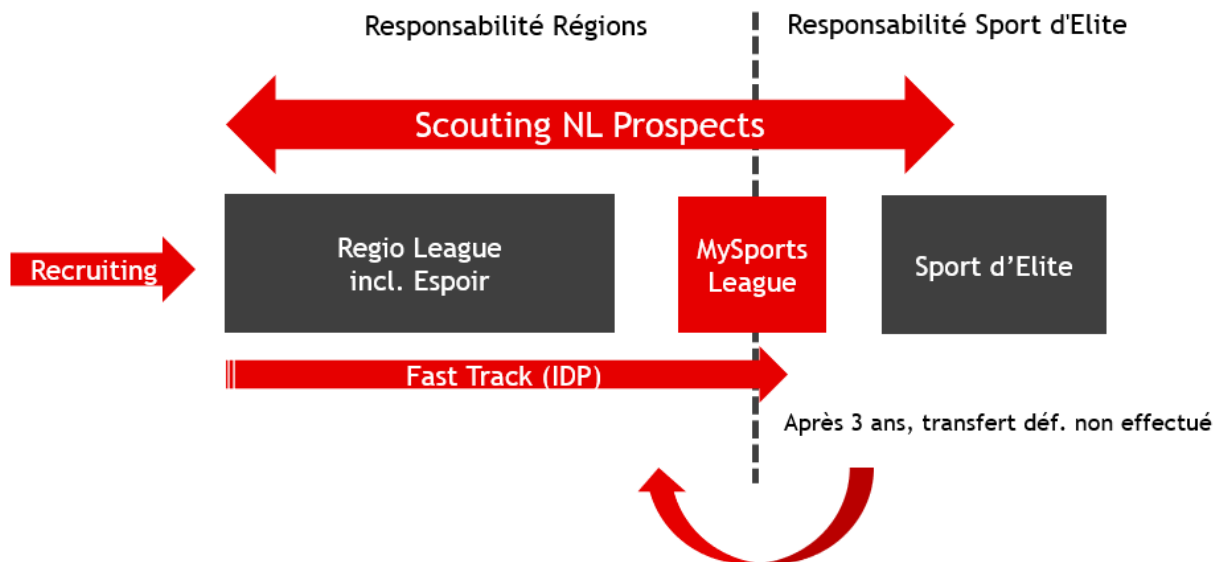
Responsabilité Régions

Responsabilité Sport d'Elite

Scouting NL Prospects

Recruiting

Regio League incl. Espoir

MySports League

Sport d'Elite

Fast Track (IDP)

Après 3 ans, transfert déf. non effectué